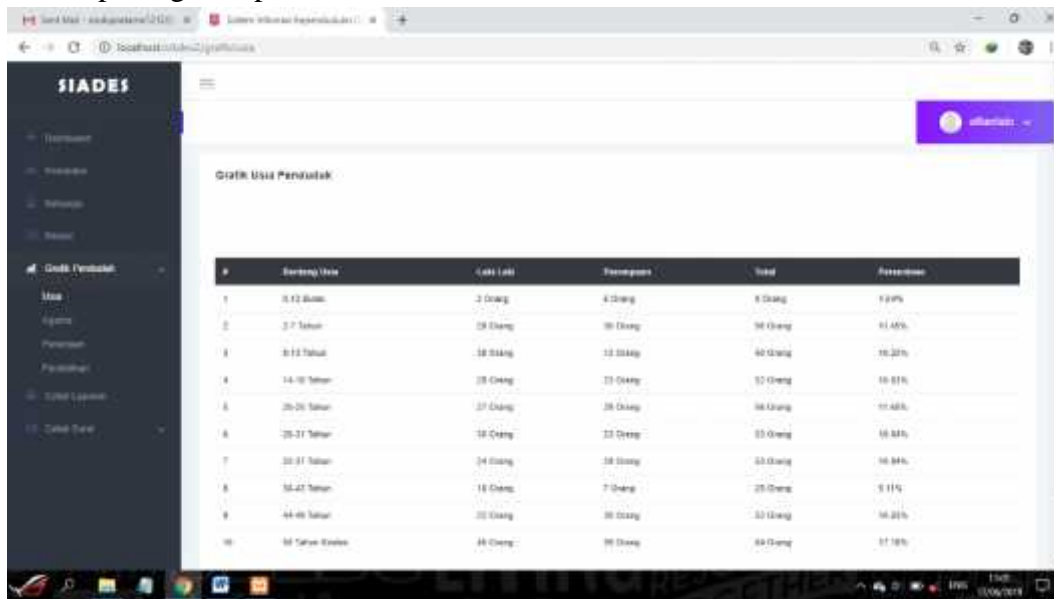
SIADES

Grafik Usia Penduduk

Grafik Penduduk

Usia

| # | Rentang Usia | Laki Laki | Perempuan | Total | Persentase |
|---|---|---|---|---|---|
| 1 | 0-12 Bulan | 2 Orang | 4 Orang | 6 Orang | 1.9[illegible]% |
| 2 | 2-7 Tahun | 28 Orang | 30 Orang | 58 Orang | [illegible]% |
| 3 | 8-13 Tahun | 38 Orang | 12 Orang | 50 Orang | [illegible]% |
| 4 | 14-19 Tahun | 28 Orang | 23 Orang | 52 Orang | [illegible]% |
| 5 | 20-25 Tahun | 27 Orang | 28 Orang | 56 Orang | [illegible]% |
| 6 | 26-31 Tahun | 18 Orang | 22 Orang | 33 Orang | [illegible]% |
| 7 | 32-37 Tahun | 24 Orang | 28 Orang | 53 Orang | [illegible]% |
| 8 | 38-43 Tahun | 18 Orang | 7 Orang | 25 Orang | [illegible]% |
| 9 | 44-49 Tahun | 22 Orang | 30 Orang | 52 Orang | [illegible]% |
| 10 | 50 Tahun Keatas | 48 Orang | 56 Orang | 84 Orang | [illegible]% |